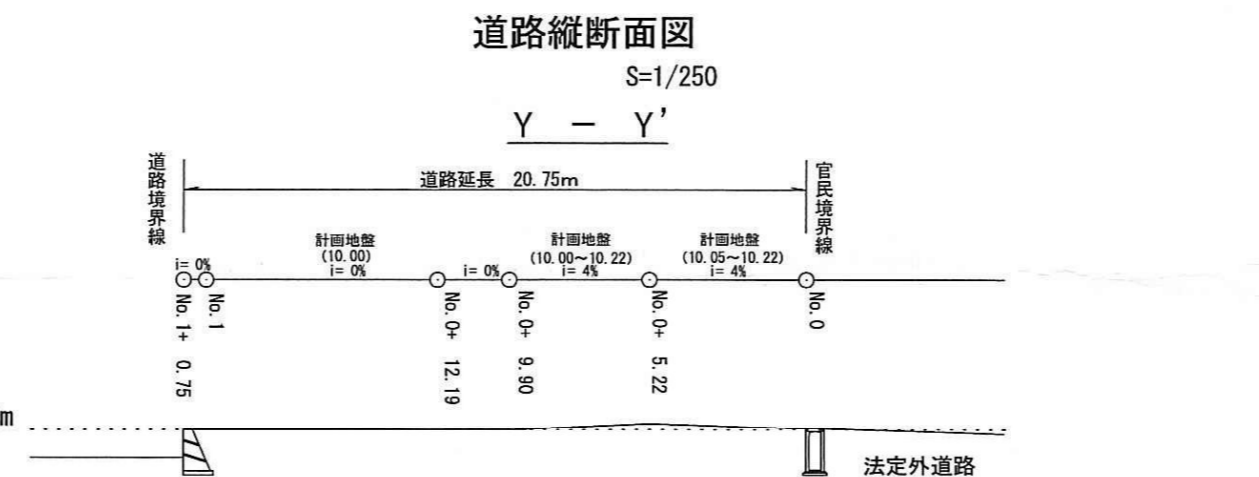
道路縦断面図

S=1/250

Y − Y'

道路境界線

道路延長 20.75m

官民境界線

i= 0%

計画地盤
(10.00)
i= 0%

i= 0%

計画地盤
(10.00~10.22)
i= 4%

計画地盤
(10.05~10.22)
i= 4%

No. 1+ 0.75

No. 1

No. 0+ 12.19

No. 0+ 9.90

No. 0+ 5.22

No. 0

m

法定外道路